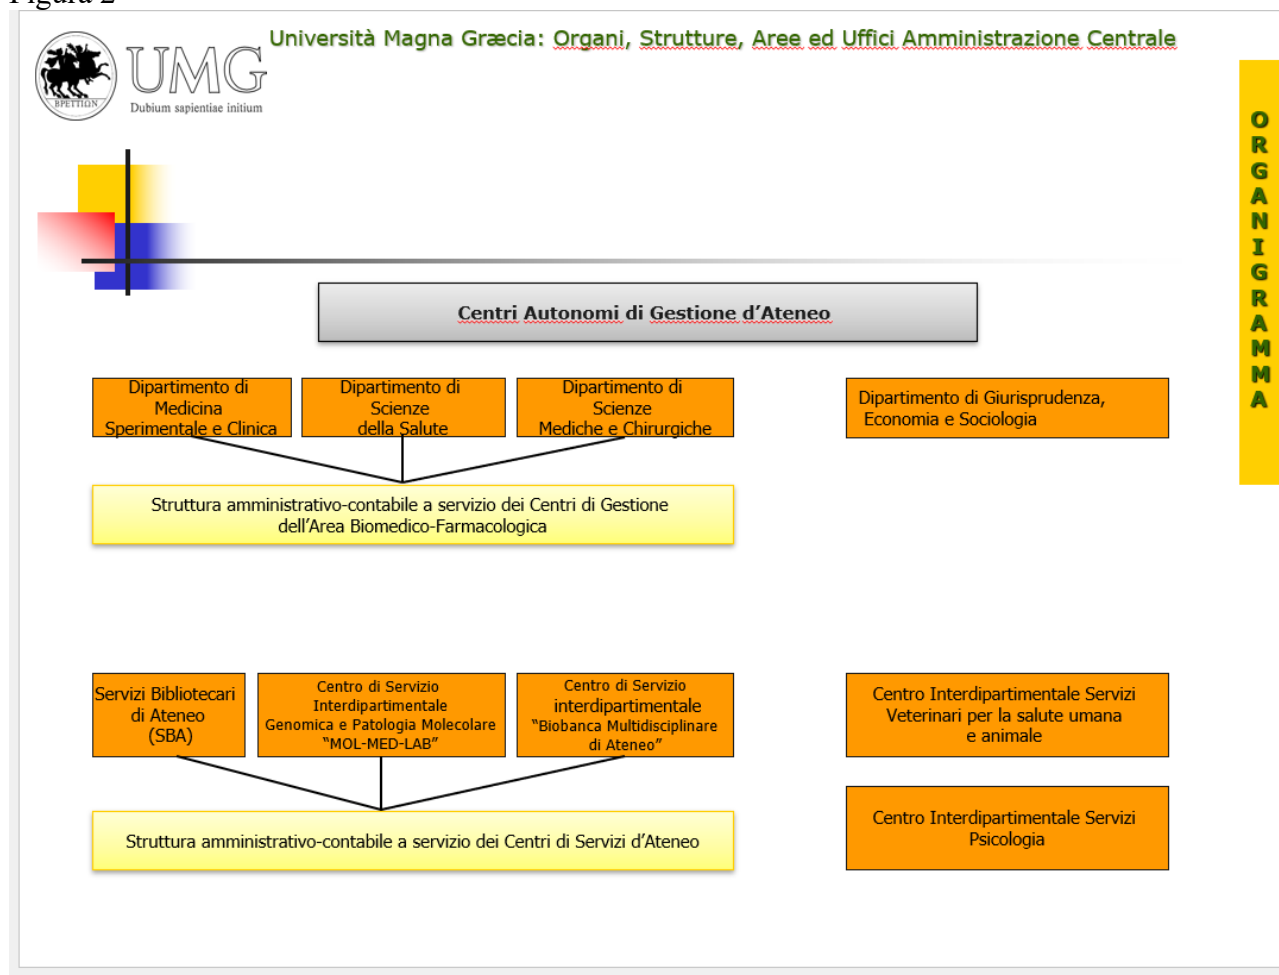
Figura 2

UMG
BPETTION
Dubium sapientiae initium

Università Magna Græcia: Organi, Strutture, Aree ed Uffici Amministrazione Centrale

ORGANIGRAMMA

Centri Autonomi di Gestione d'Ateneo

Dipartimento di Medicina Sperimentale e Clinica

Dipartimento di Scienze della Salute

Dipartimento di Scienze Mediche e Chirurgiche

Dipartimento di Giurisprudenza, Economia e Sociologia

Struttura amministrativo-contabile a servizio dei Centri di Gestione dell'Area Biomedico-Farmacologica

Servizi Bibliotecari di Ateneo (SBA)

Centro di Servizio Interdipartimentale Genomica e Patologia Molecolare "MOL-MED-LAB"

Centro di Servizio interdipartimentale "Biobanca Multidisciplinare di Ateneo"

Centro Interdipartimentale Servizi Veterinari per la salute umana e animale

Struttura amministrativo-contabile a servizio dei Centri di Servizi d'Ateneo

Centro Interdipartimentale Servizi Psicologia